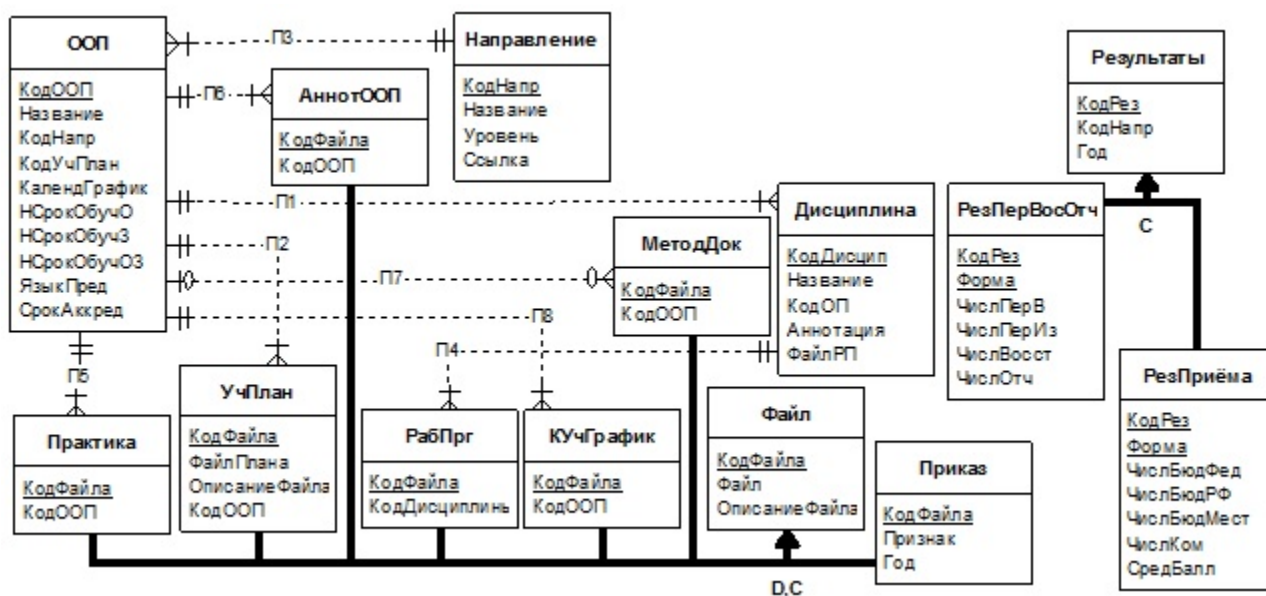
ООП

КодООП
Название
КодНапр
КодУчПлан
КалендГрафик
НСрокОбучО
НСрокОбучЗ
НСрокОбучОЗ
ЯзыкПред
СрокАккред

П3

Направление

КодНапр
Название
Уровень
Ссылка

П6

АннотООП

КодФайла
КодООП

Результаты

КодРез
КодНапр
Год

П1

Дисциплина

КодДисцип
Название
КодОП
Аннотация
ФайлРП

РезПерВосОтч

КодРез
Форма
ЧислПерВ
ЧислПерИз
ЧислВосст
ЧислОтч

С

П2

МетодДок

КодФайла
КодООП

П7

П8

П4

П5

УчПлан

КодФайла
ФайлПлана
ОписаниеФайла
КодООП

Практика

КодФайла
КодООП

РабПрг

КодФайла
КодДисциплинь

КУчГрафик

КодФайла
КодООП

Файл

КодФайла
Файл
ОписаниеФайла

Приказ

КодФайла
Признак
Год

РезПриёма

КодРез
Форма
ЧислБюдФед
ЧислБюдРФ
ЧислБюдМест
ЧислКом
СредБалл

D,C